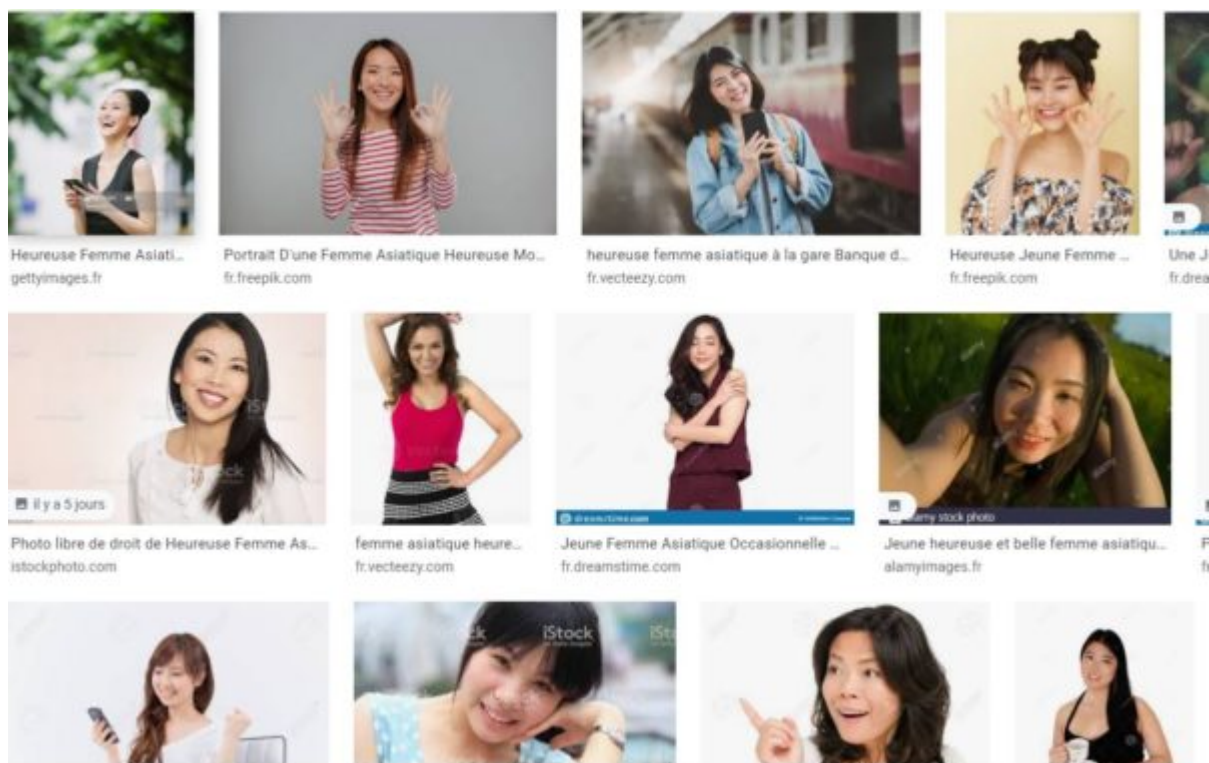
Heureuse Femme Asiati...
gettyimages.fr

Portrait D'une Femme Asiatique Heureuse Mo...
fr.freepik.com

heureuse femme asiatique à la gare Banque d...
fr.vecteezy.com

Heureuse Jeune Femme ...
fr.freepik.com

Une J
fr.drea

Il y a 5 jours

Photo libre de droit de Heureuse Femme As...
istockphoto.com

femme asiatique heure...
fr.vecteezy.com

dreamstime.com

Jeune Femme Asiatique Occasionnelle ...
fr.dreamstime.com

alamy stock photo

Jeune heureuse et belle femme asiatiqu...
alamyimages.fr

F
fr

iStock

iStock